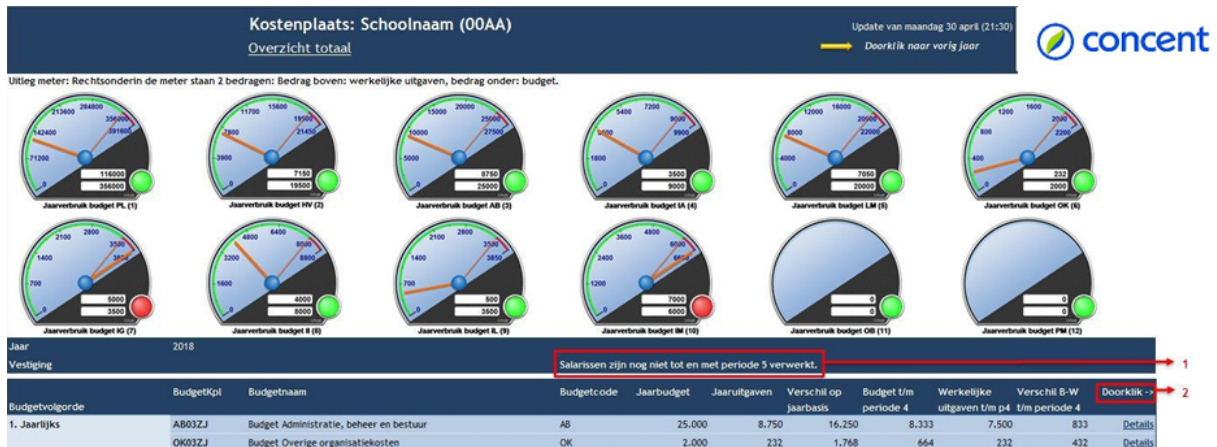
Kostenplaats: Schoolnaam (00AA)

Overzicht totaal

Update van maandag 30 april (21:30)

Doorklik naar vorig jaar

concent

Uitleg meter: Rechtsonderin de meter staan 2 bedragen: Bedrag boven: werkelijke uitgaven, bedrag onder: budget.

116000
356000
Jaarverbruik budget PL (1)

7150
19500
Jaarverbruik budget HV (2)

8750
25000
Jaarverbruik budget AB (3)

3500
9000
Jaarverbruik budget IA (4)

7050
20000
Jaarverbruik budget LM (5)

232
2000
Jaarverbruik budget OK (6)

5000
3500
Jaarverbruik budget IG (7)

4000
8000
Jaarverbruik budget II (8)

500
3500
Jaarverbruik budget IL (9)

7000
6000
Jaarverbruik budget IM (10)

0
0
Jaarverbruik budget OB (11)

0
0
Jaarverbruik budget PM (12)

Jaar 2018

Vestiging

Salarissen zijn nog niet tot en met periode 5 verwerkt.

1

2

| Budgetvolgorde | BudgetKpl | Budgetnaam | Budgetcode | Jaarbudget | Jaaruitgaven | Verschil op jaarbasis | Budget t/m periode 4 | Werkelijke uitgaven t/m p4 | Verschil B-W t/m periode 4 | Doorklik -> |
|---|---|---|---|---|---|---|---|---|---|---|
| 1. Jaarlijks | AB03ZJ | Budget Administratie, beheer en bestuur | AB | 25.000 | 8.750 | 16.250 | 8.333 | 7.500 | 833 | Details |
| | OK03ZJ | Budget Overige organisatiekosten | OK | 2.000 | 232 | 1.768 | 664 | 232 | 432 | Details |